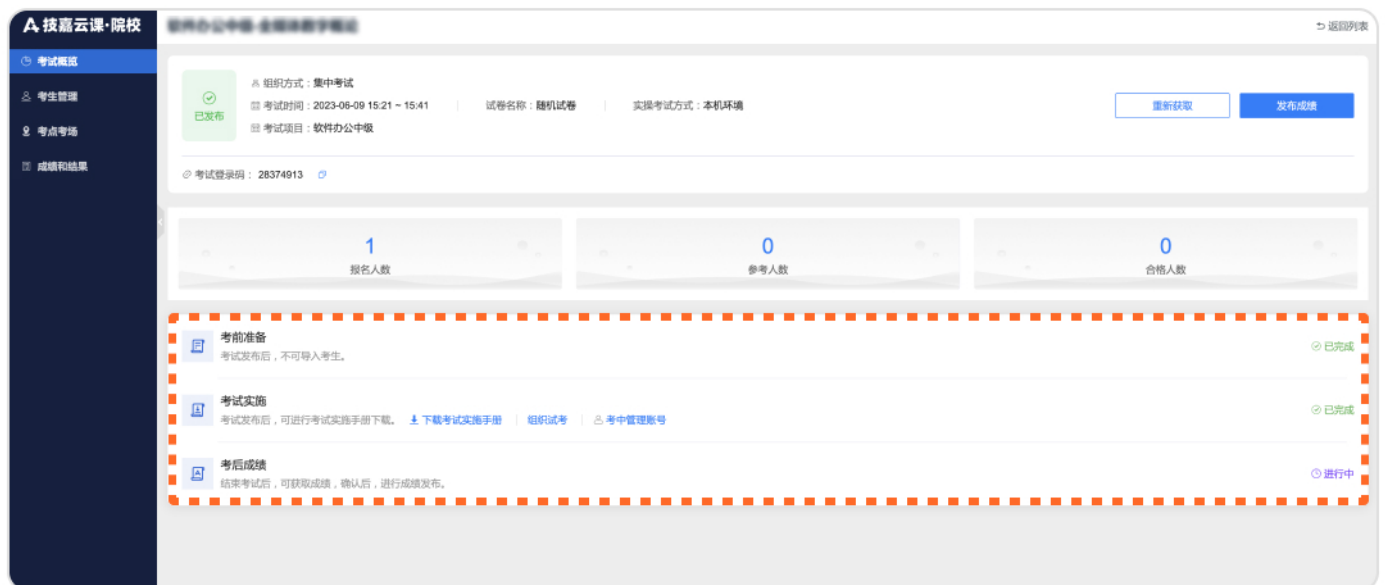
技嘉云课·院校

考试概览
考生管理
考点考场
成绩和结果

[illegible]

返回列表

已发布

组织方式：集中考试
考试时间：2023-06-09 15:21 ~ 15:41
考试项目：软件办公中级
试卷名称：随机试卷
实操考试方式：本机环境

重新获取
发布成绩

考试登录码： 28374913

1
报名人数

0
参考人数

0
合格人数

考前准备
考试发布后，不可导入考生。
已完成

考试实施
考试发布后，可进行考试实施手册下载。 下载考试实施手册 | 组织试考 | 考中管理账号
已完成

考后成绩
结束考试后，可获取成绩，确认后，进行成绩发布。
进行中